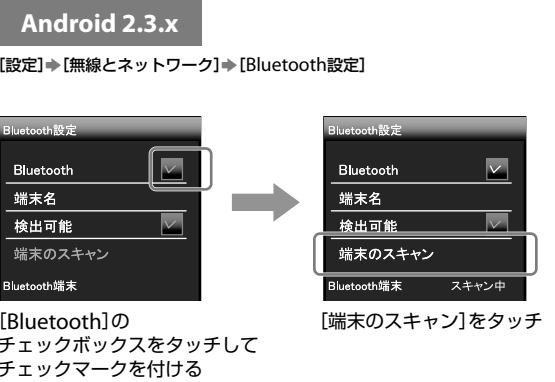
Android 2.3.x

[設定]➡[無線とネットワーク]➡[Bluetooth設定]

Bluetooth設定
Bluetooth
端末名
検出可能
端末のスキャン
Bluetooth端末

[Bluetooth]のチェックボックスをタッチしてチェックマークを付ける

Bluetooth設定
Bluetooth
端末名
検出可能
端末のスキャン
Bluetooth端末 スキャン中

[端末のスキャン]をタッチ